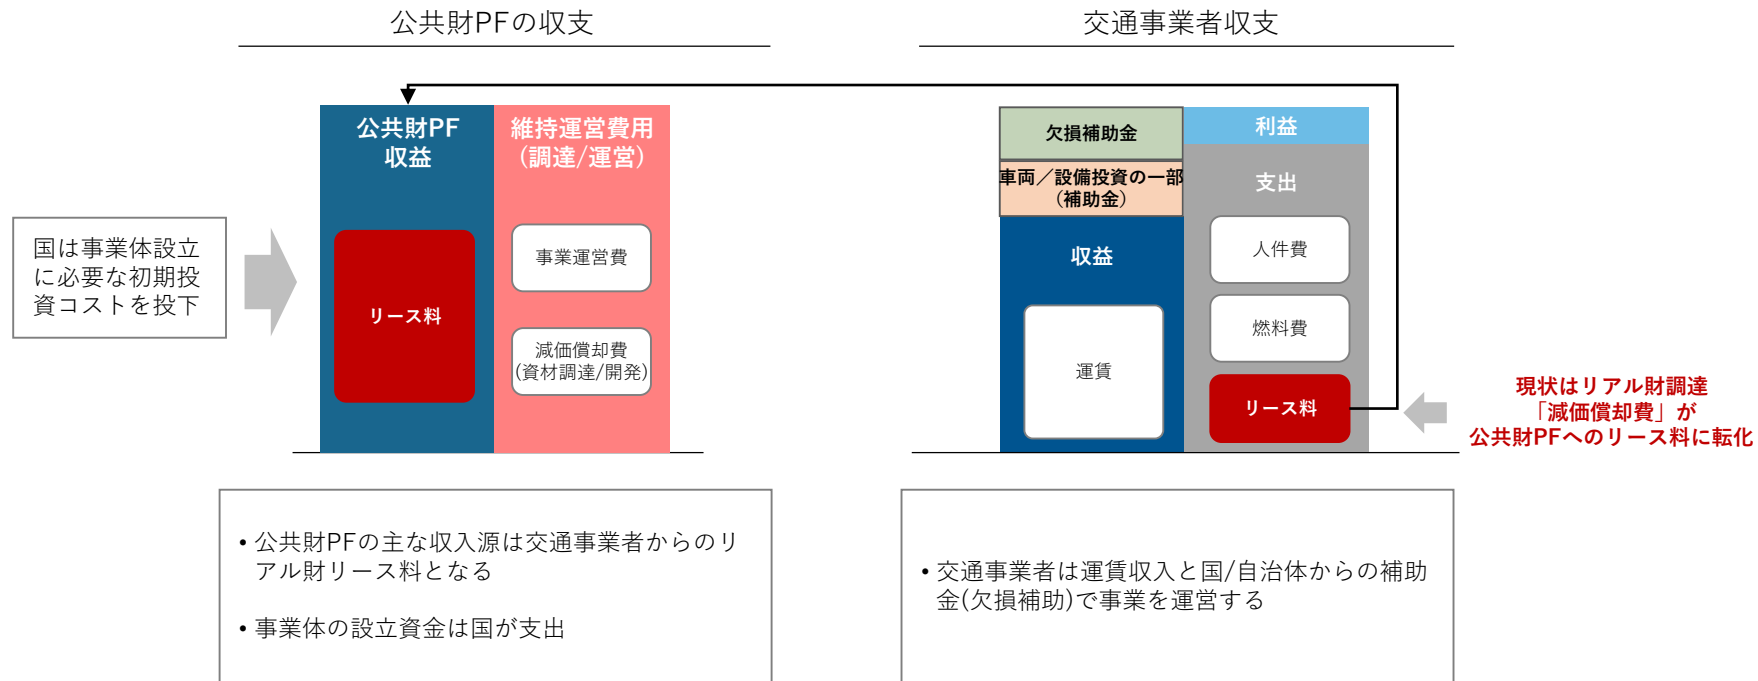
公共財PFの収支

交通事業者収支

国は事業体設立に必要な初期投資コストを投下

公共財PF
収益

リース料

維持運営費用
（調達/運営）

事業運営費

減価償却費
(資材調達/開発)

欠損補助金

車両／設備投資の一部
（補助金）

収益

運賃

利益

支出

人件費

燃料費

リース料

現状はリアル財調達
「減価償却費」が
公共財PFへのリース料に転化

• 公共財PFの主な収入源は交通事業者からのリアル財リース料となる

• 事業体の設立資金は国が支出

• 交通事業者は運賃収入と国/自治体からの補助金(欠損補助)で事業を運営する